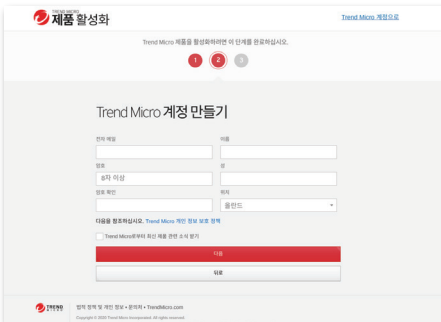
TREND MICRO 제품 활성화

Trend Micro 계정으로

Trend Micro 제품을 활성화하려면 이 단계를 완료하십시오.

1 2 3

Trend Micro 계정 만들기

전자 메일

이름

암호

8자 이상

성

암호 확인

위치

폴란드

다음을 참조하십시오. Trend Micro 개인 정보 보호 정책

Trend Micro로부터 최신 제품 관련 소식 받기

다음

뒤로

TREND

법적 정책 및 개인 정보 • 문의처 • TrendMicro.com

Copyright © 2020 Trend Micro Incorporated. All rights reserved.